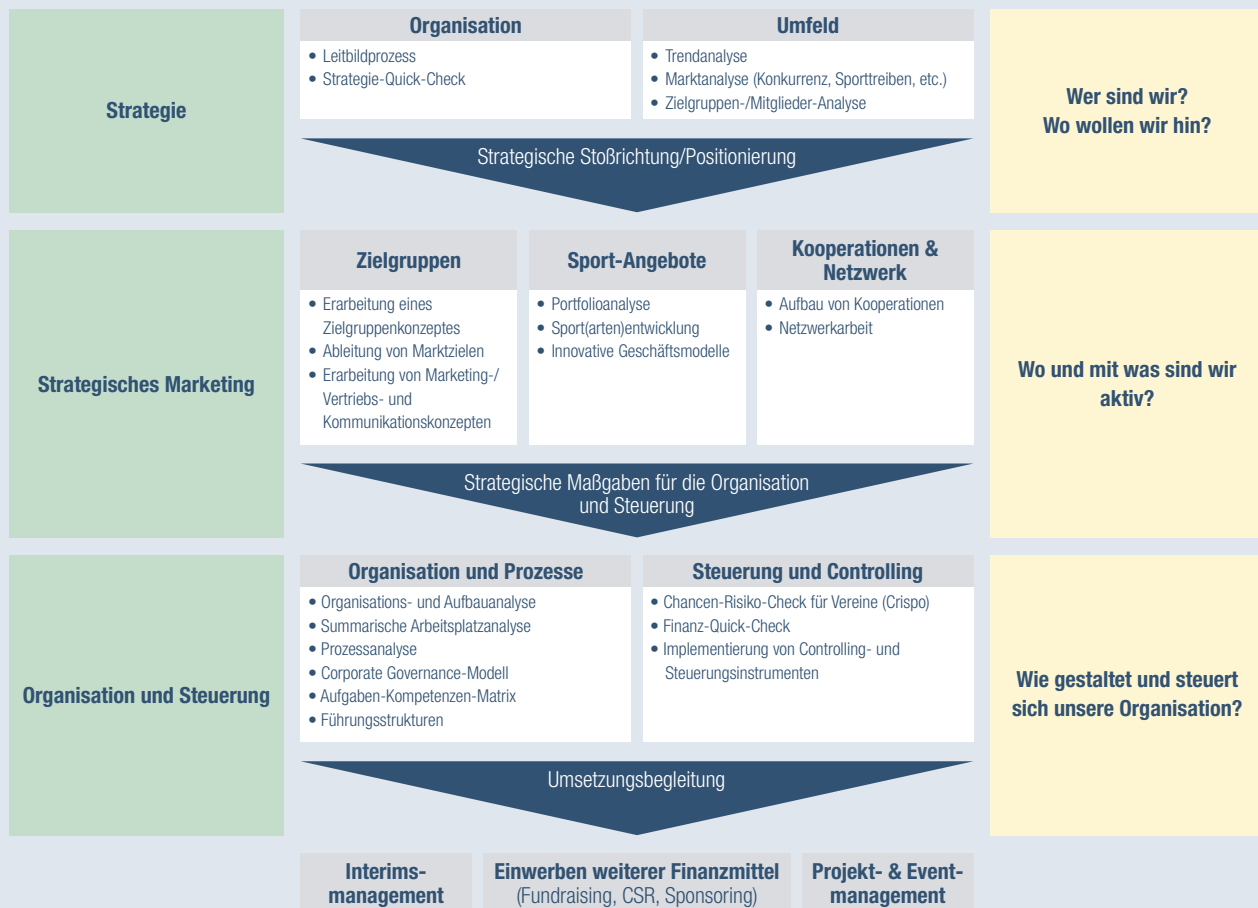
Strategie

Organisation
- Leitbildprozess
- Strategie-Quick-Check

Umfeld
- Trendanalyse
- Marktanalyse (Konkurrenz, Sporttreiben, etc.)
- Zielgruppen-/Mitglieder-Analyse

Wer sind wir?
Wo wollen wir hin?

Strategische Stoßrichtung/Positionierung

Strategisches Marketing

Zielgruppen
- Erarbeitung eines Zielgruppenkonzeptes
- Ableitung von Marktzielen
- Erarbeitung von Marketing-/ Vertriebs- und Kommunikationskonzepten

Sport-Angebote
- Portfolioanalyse
- Sport(arten)entwicklung
- Innovative Geschäftsmodelle

Kooperationen & Netzwerk
- Aufbau von Kooperationen
- Netzwerkarbeit

Wo und mit was sind wir aktiv?

Strategische Maßgaben für die Organisation und Steuerung

Organisation und Steuerung

Organisation und Prozesse
- Organisations- und Aufbauanalyse
- Summarische Arbeitsplatzanalyse
- Prozessanalyse
- Corporate Governance-Modell
- Aufgaben-Kompetenzen-Matrix
- Führungsstrukturen

Steuerung und Controlling
- Chancen-Risiko-Check für Vereine (Crispo)
- Finanz-Quick-Check
- Implementierung von Controlling- und Steuerungsinstrumenten

Wie gestaltet und steuert sich unsere Organisation?

Umsetzungsbegleitung

Interims-management

Einwerben weiterer Finanzmittel
(Fundraising, CSR, Sponsoring)

Projekt- & Event-management